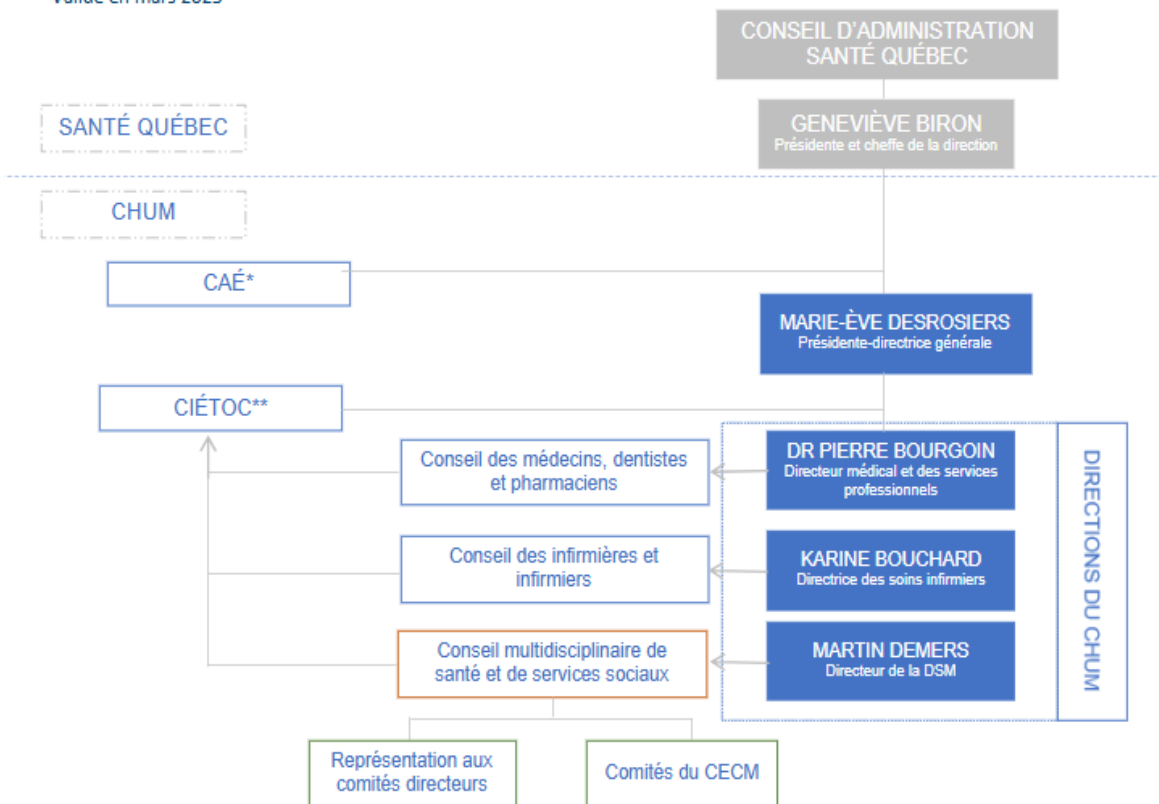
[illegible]

CONSEIL D'ADMINISTRATION SANTÉ QUÉBEC

SANTÉ QUÉBEC

GENEVIÈVE BIRON
Présidente et cheffe de la direction

CHUM

CAÉ*

MARIE-ÈVE DESROSIERS
Présidente-directrice générale

CIÉTOC**

Conseil des médecins, dentistes et pharmaciens

DR PIERRE BOURGOIN
Directeur médical et des services professionnels

DIRECTIONS DU CHUM

Conseil des infirmières et infirmiers

KARINE BOUCHARD
Directrice des soins infirmiers

Conseil multidisciplinaire de santé et de services sociaux

MARTIN DEMERS
Directeur de la DSM

Représentation aux comités directeurs

Comités du CECM